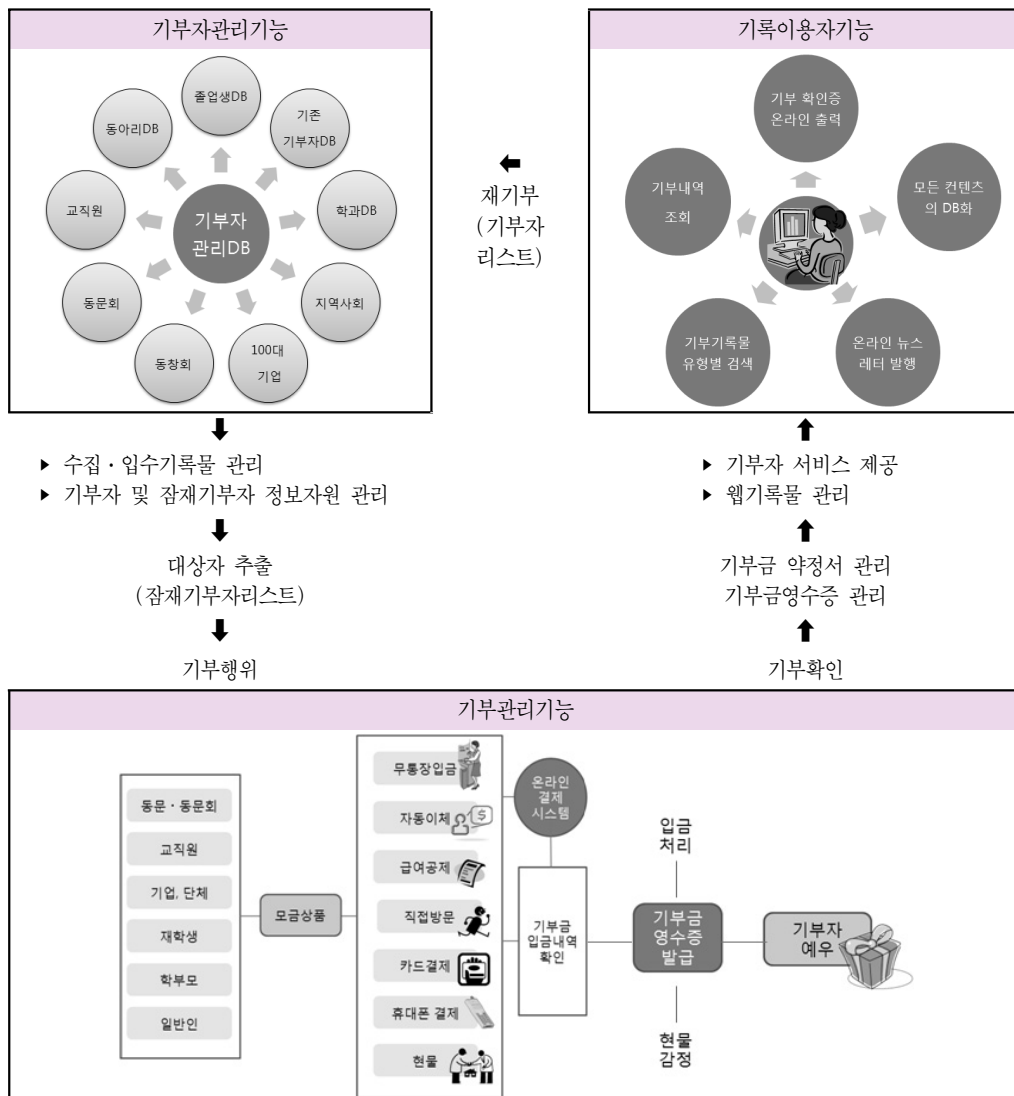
기부자관리기능

졸업생DB
기존 기부자DB
학과DB
지역사회
100대 기업
동창회
동문회
교직원
동아리DB
기부자 관리DB

⬅
재기부
(기부자 리스트)

기록이용자기능

기부 확인증 온라인 출력
모든 컨텐츠의 DB화
온라인 뉴스 레터 발행
기부기록물 유형별 검색
기부내역 조회

⬇
▸ 수집 · 입수기록물 관리
▸ 기부자 및 잠재기부자 정보자원 관리
⬇
대상자 추출
(잠재기부자리스트)
⬇
기부행위

⬆
▸ 기부자 서비스 제공
▸ 웹기록물 관리
⬆
기부금 약정서 관리
기부금영수증 관리
⬆
기부확인

기부관리기능

동문 · 동문회
교직원
기업, 단체
재학생
학부모
일반인

모금상품

무통장입금
자동이체
급여공제
직접방문
카드결제
휴대폰 결제
현물

온라인 결제 시스템

기부금 입금내역 확인

입금 처리

기부금 영수증 발급

현물 감정

기부자 예우